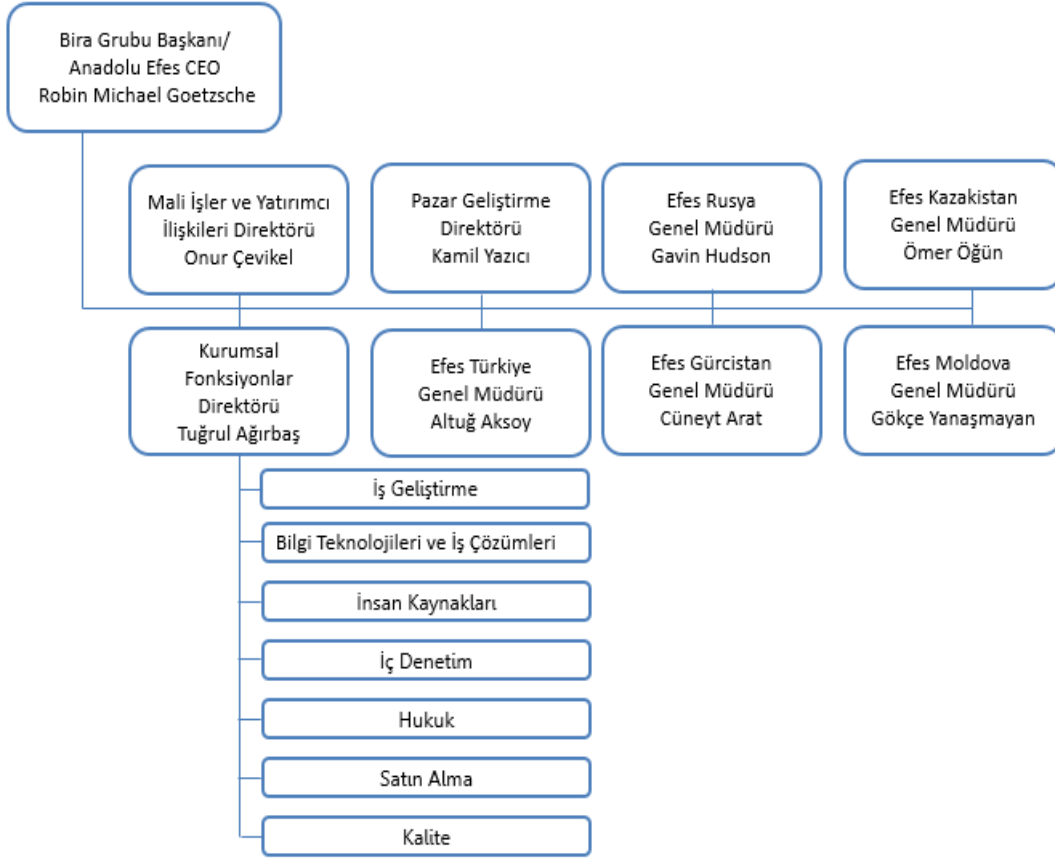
Bira Grubu Başkanı/
Anadolu Efes CEO
Robin Michael Goetzsche

Mali İşler ve Yatırımcı
İlişkileri Direktörü
Onur Çevikel

Pazar Geliştirme
Direktörü
Kamil Yazıcı

Efes Rusya
Genel Müdürü
Gavin Hudson

Efes Kazakistan
Genel Müdürü
Ömer Öğün

Kurumsal
Fonksiyonlar
Direktörü
Tuğrul Ağırbaş

Efes Türkiye
Genel Müdürü
Altuğ Aksoy

Efes Gürcistan
Genel Müdürü
Cüneyt Arat

Efes Moldova
Genel Müdürü
Gökçe Yanaşmayan

İş Geliştirme

Bilgi Teknolojileri ve İş Çözümleri

İnsan Kaynakları

İç Denetim

Hukuk

Satın Alma

Kalite